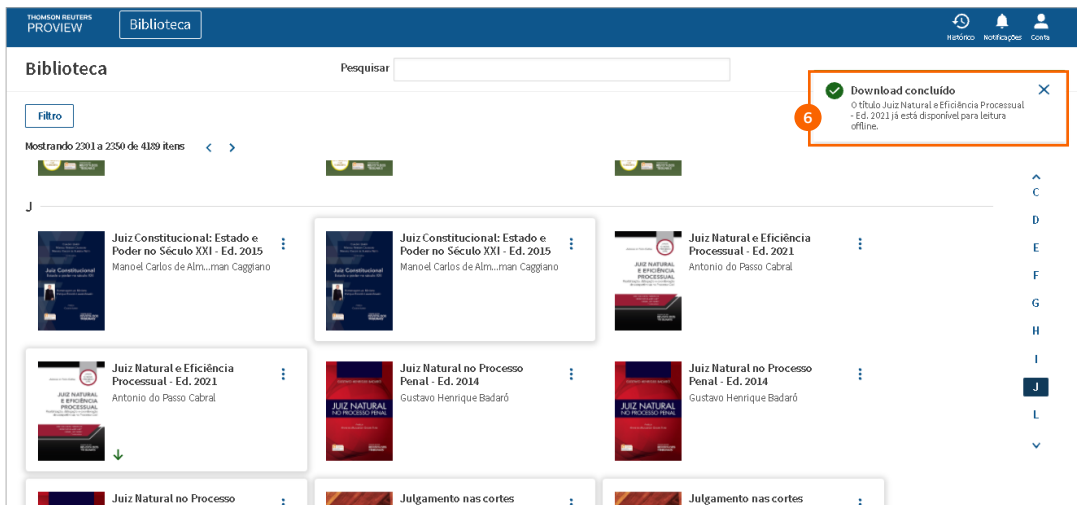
THOMSON REUTERS
PROVIEW

Biblioteca

Histórico Notificações Conta

Biblioteca

Pesquisar

Download concluído
O título Juiz Natural e Eficiência Processual - Ed. 2021 já está disponível para leitura offline.

6

Filtro

Mostrando 2301 a 2350 de 4189 itens

J

Juiz Constitucional: Estado e Poder no Século XXI - Ed. 2015
Manoel Carlos de Alm...man Caggiano

Juiz Constitucional: Estado e Poder no Século XXI - Ed. 2015
Manoel Carlos de Alm...man Caggiano

Juiz Natural e Eficiência Processual - Ed. 2021
Antonio do Passo Cabral

Juiz Natural e Eficiência Processual - Ed. 2021
Antonio do Passo Cabral

Juiz Natural no Processo Penal - Ed. 2014
Gustavo Henrique Badaró

Juiz Natural no Processo Penal - Ed. 2014
Gustavo Henrique Badaró

Juiz Natural no Processo

Julgamento nas cortes

Julgamento nas cortes

C
D
E
F
G
H
I
J
L